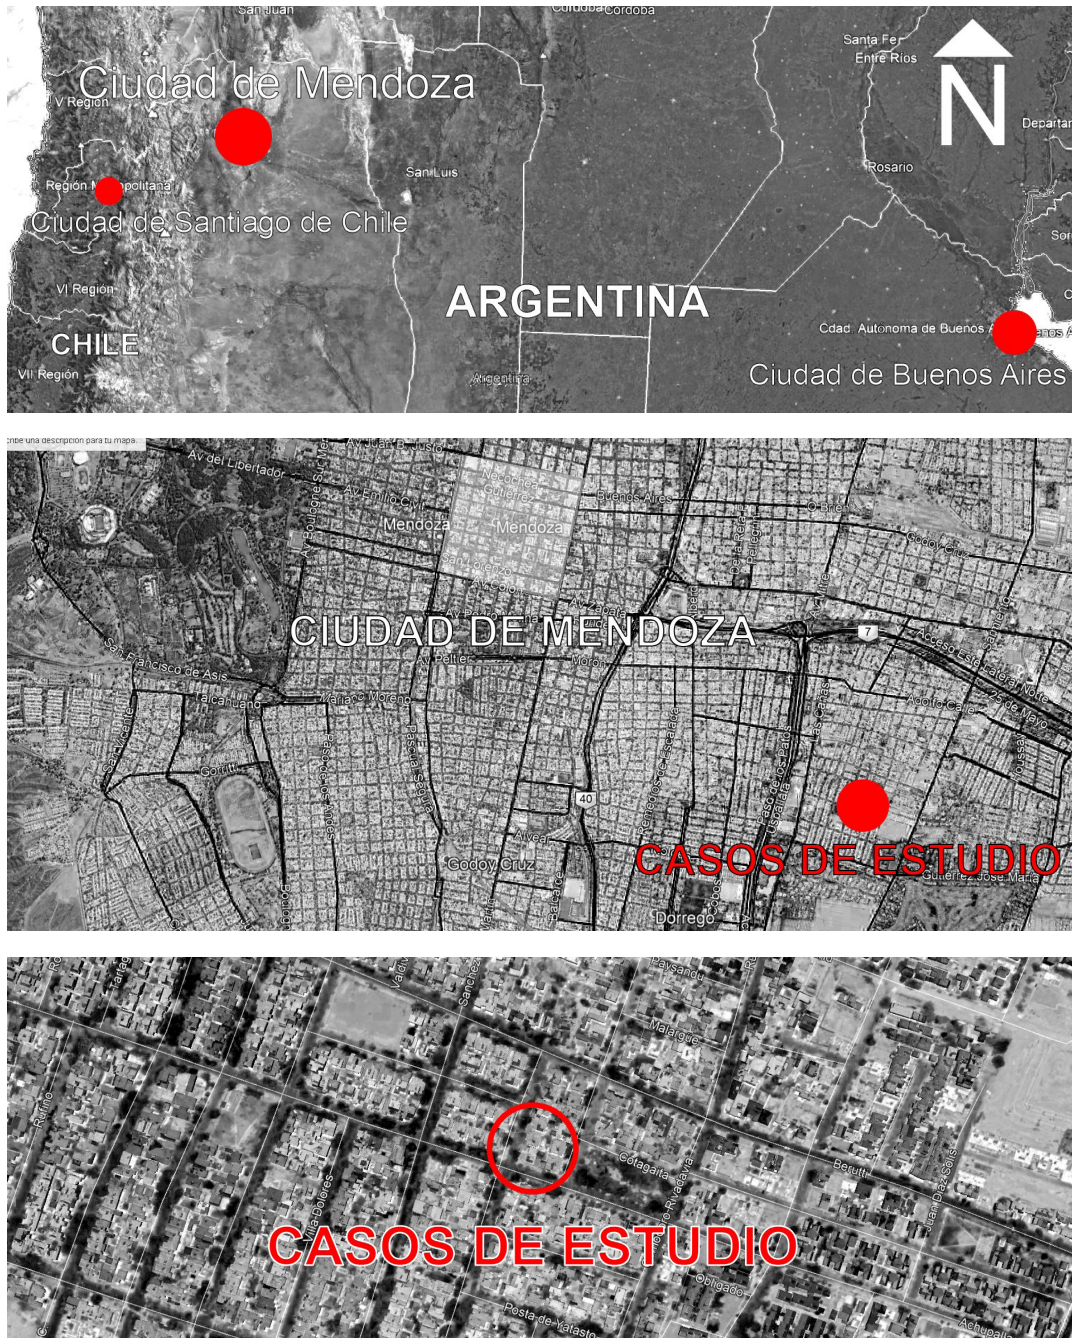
San Juan
Córdoba Córdoba
Ciudad de Mendoza
V Región
Santa Fe
Entre Ríos
N
Departam
Región M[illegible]politana
San Luis
Rosario
Ciudad de Santiago de Chile
Son
VI Región
ARGENTINA
CHILE
Cdad. Autonoma de Buenos A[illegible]
VII Región
Argentina
Ciudad de Buenos Aires

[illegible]cribe una descripción para tu mapa.
Av. Juan B. Justo
Av del Libertador
Av. Emilio Civit
Buenos Aires
O'Brien
Mendoza
Mendoza
Godoy Cruz
Av. Colón
Av. Zapata
CIUDAD DE MENDOZA
7
Av. Peltier
Morón
San Francisco de Asís
Acceso Este Lateral Norte
Mariano Moreno
Adolfo Calle
25 de Mayo
Talcahuano
Gorritti
40
Godoy Cruz
CASOS DE ESTUDIO
Gutiérrez José María
Dorrego

Paysandú
Malargüe
Cotagaita
Rivadavia
Beruti
Juan Díaz Solís
Rufino
Villa Dolores
CASOS DE ESTUDIO
Obligado
Posta de Yatasto
Achupallas